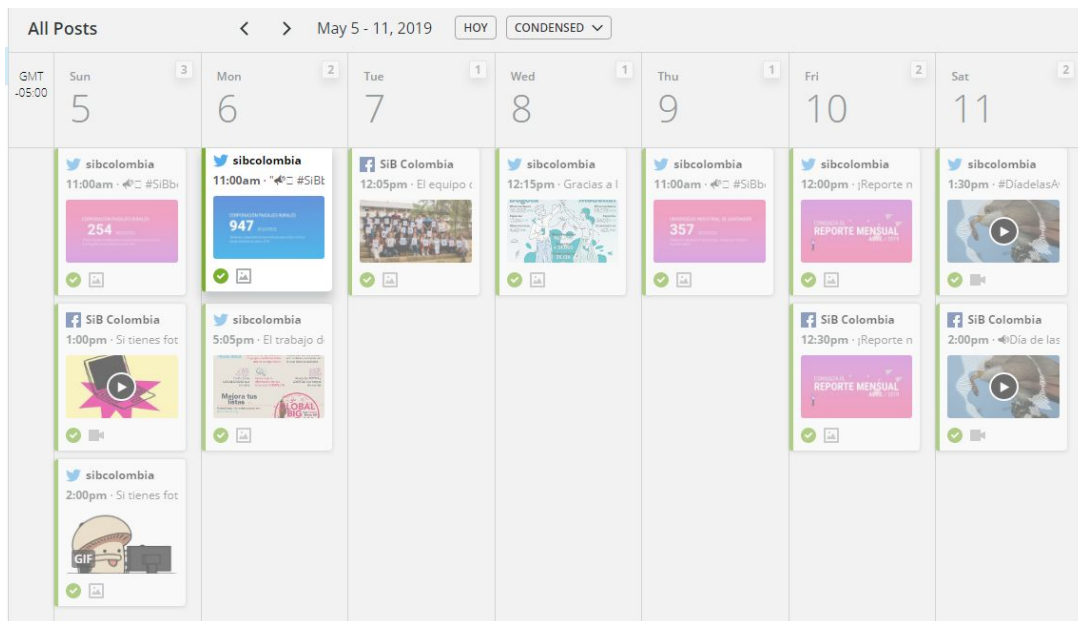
All Posts

May 5 - 11, 2019 HOY CONDENSED

GMT -05:00

Sun 3
5

Mon 2
6

Tue 1
7

Wed 1
8

Thu 1
9

Fri 2
10

Sat 2
11

sibcolombia
11:00am · 📢 #SiBb
254

SiB Colombia
1:00pm · Si tienes fot

sibcolombia
2:00pm · Si tienes fot
GIF

sibcolombia
11:00am · "📢 #SiBb
947

sibcolombia
5:05pm · El trabajo d
Mejora tus listas

SiB Colombia
12:05pm · El equipo

sibcolombia
12:15pm · Gracias a l

sibcolombia
11:00am · 📢 #SiBb
357

sibcolombia
12:00pm · ¡Reporte m
REPORTE MENSUAL

SiB Colombia
12:30pm · ¡Reporte m
REPORTE MENSUAL

sibcolombia
1:30pm · #DíadelasA

SiB Colombia
2:00pm · 🔊Día de las